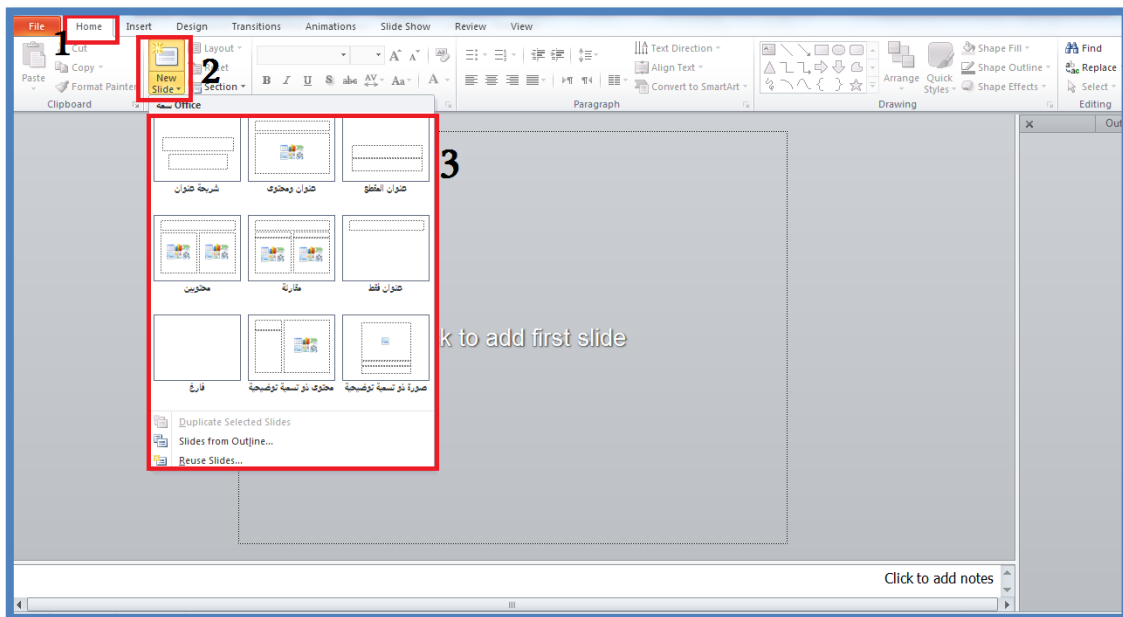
File Home Insert Design Transitions Animations Slide Show Review View

1

Paste

Cut

Copy

Format Painter

Clipboard

New Slide

2

Layout

Reset

Section

B I U S abc AV Aa A

Paragraph

Text Direction

Align Text

Convert to SmartArt

Drawing

Arrange

Quick Styles

Shape Fill

Shape Outline

Shape Effects

Find

Replace

Select

Editing

Office

3

شريحة عنوان

عنوان ومحتوى

عنوان المقطع

محتويين

مقارنة

عنوان فقط

فارغ

محتوى ذو تسمية توضيحية

صورة ذو تسمية توضيحية

Duplicate Selected Slides

Slides from Outline...

Reuse Slides...

k to add first slide

Click to add notes